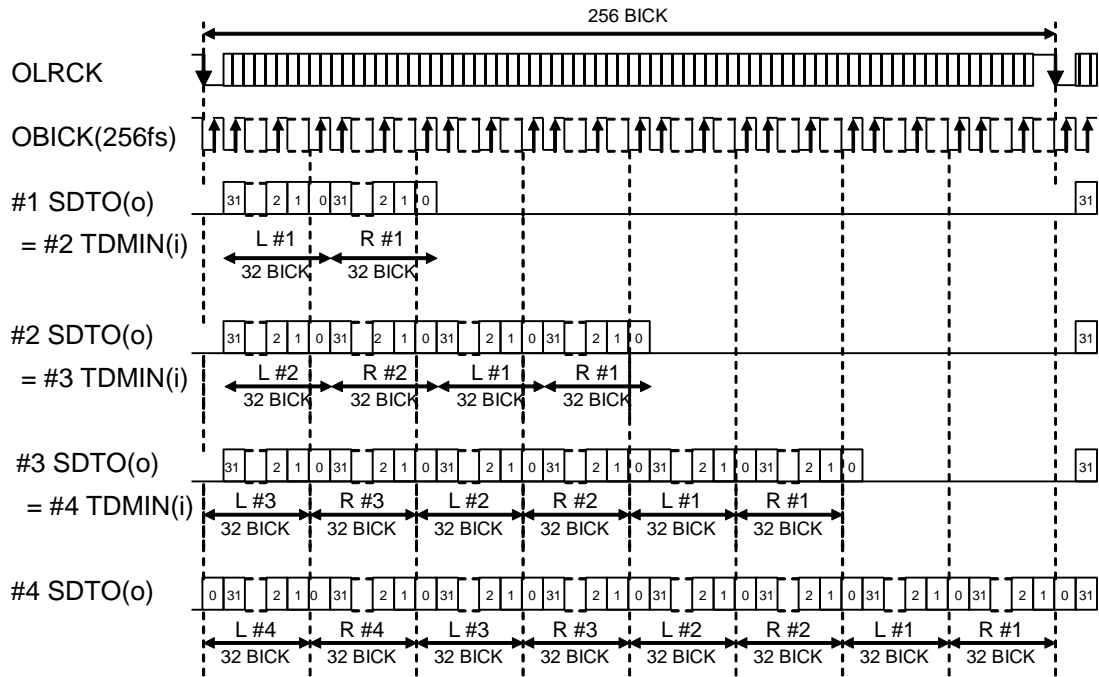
256 BICK

OLRCK

OBICK(256fs)

#1 SDTO(o)
31 2 1 0 31 2 1 0
31
= #2 TDMIN(i)
L #1 R #1
32 BICK 32 BICK

#2 SDTO(o)
31 2 1 0 31 2 1 0 31 2 1 0 31 2 1 0
31
= #3 TDMIN(i)
L #2 R #2 L #1 R #1
32 BICK 32 BICK 32 BICK 32 BICK

#3 SDTO(o)
31 2 1 0 31 2 1 0 31 2 1 0 31 2 1 0 31 2 1 0 31 2 1 0
31
= #4 TDMIN(i)
L #3 R #3 L #2 R #2 L #1 R #1
32 BICK 32 BICK 32 BICK 32 BICK 32 BICK 32 BICK

#4 SDTO(o)
0 31 2 1 0 31 2 1 0 31 2 1 0 31 2 1 0 31 2 1 0 31 2 1 0 31 2 1 0 31 2 1 0 31
L #4 R #4 L #3 R #3 L #2 R #2 L #1 R #1
32 BICK 32 BICK 32 BICK 32 BICK 32 BICK 32 BICK 32 BICK 32 BICK